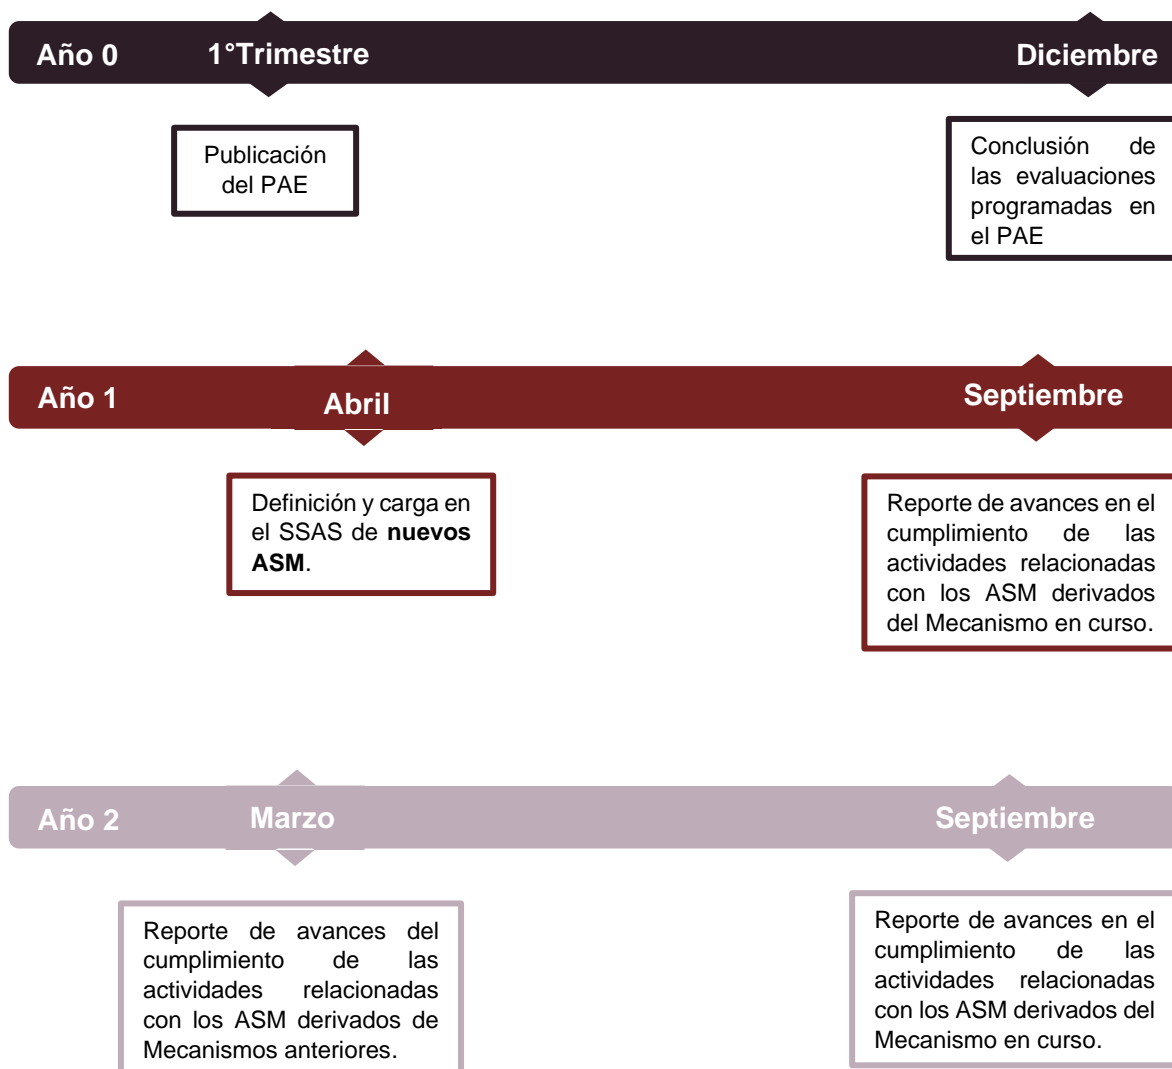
Año 0 1°Trimestre Diciembre

Publicación del PAE

Conclusión de las evaluaciones programadas en el PAE

Año 1 Abril Septiembre

Definición y carga en el SSAS de **nuevos ASM**.

Reporte de avances en el cumplimiento de las actividades relacionadas con los ASM derivados del Mecanismo en curso.

Año 2 Marzo Septiembre

Reporte de avances del cumplimiento de las actividades relacionadas con los ASM derivados de Mecanismos anteriores.

Reporte de avances en el cumplimiento de las actividades relacionadas con los ASM derivados del Mecanismo en curso.